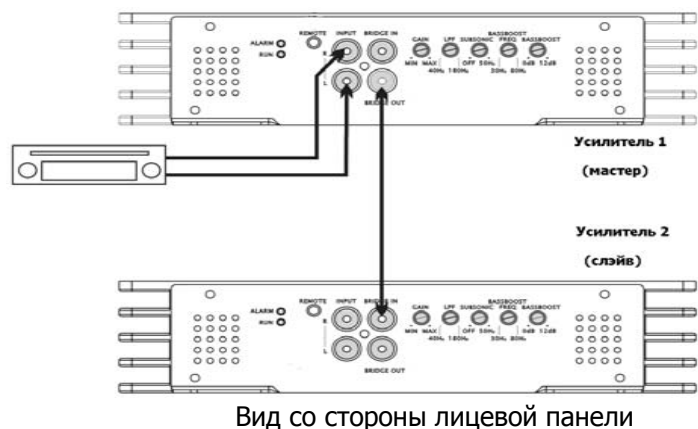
ALARM
RUN
REMOTE
INPUT
BRIDGE IN
R
L
BRIDGE OUT
GAIN
MIN MAX
LPF
40Hz 180Hz
SUBSONIC
OFF 50Hz
BASSBOOST
FREQ
30Hz 80Hz
BASSBOOST
0dB 12dB

Усилитель 1

(мастер)

Усилитель 2

(слэйв)

ALARM
RUN
REMOTE
INPUT
BRIDGE IN
R
L
BRIDGE OUT
GAIN
MIN MAX
LPF
40Hz 180Hz
SUBSONIC
OFF 50Hz
BASSBOOST
FREQ
30Hz 80Hz
BASSBOOST
0dB 12dB

Вид со стороны лицевой панели